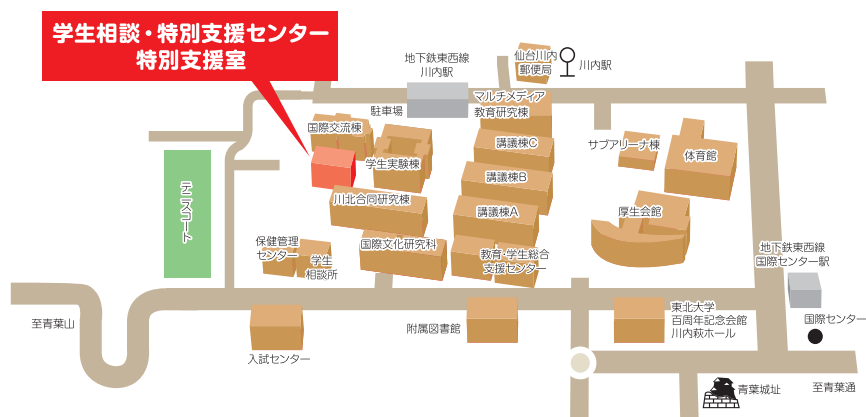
学生相談・特別支援センター
特別支援室

地下鉄東西線
川内駅

仙台川内
郵便局

川内駅

マルチメディア
教育研究棟

駐車場

国際交流棟

講義棟C

サブアリーナ棟

体育館

学生実験棟

講義棟B

テニスコート

川北合同研究棟

講義棟A

厚生会館

保健管理
センター

学生
相談所

国際文化研究科

教育・学生総合
支援センター

地下鉄東西線
国際センター駅

至青葉山

附属図書館

東北大学
百周年記念会館
川内萩ホール

国際センター

入試センター

青葉城址

至青葉通